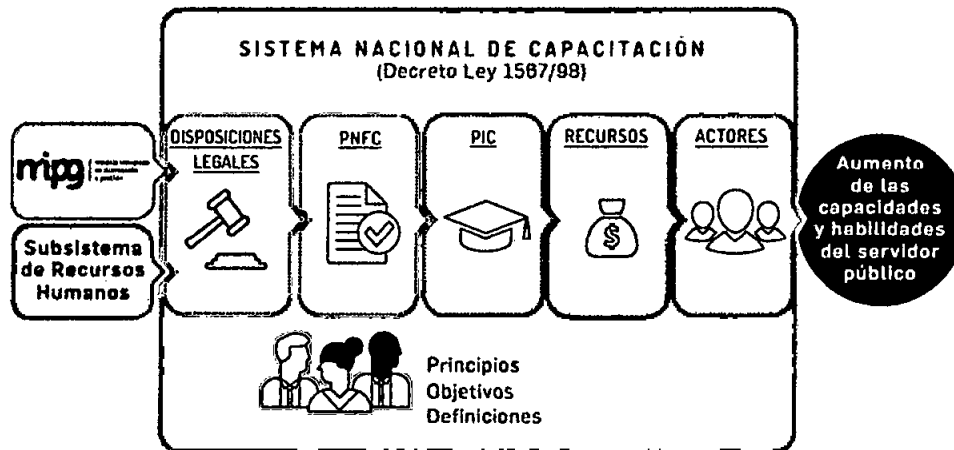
SISTEMA NACIONAL DE CAPACITACIÓN
(Decreto Ley 1567/98)

mipg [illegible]

Subsistema de Recursos Humanos

DISPOSICIONES LEGALES

PNFC

PIC

RECURSOS

$

ACTORES

Aumento de las capacidades y habilidades del servidor público

Principios
Objetivos
Definiciones